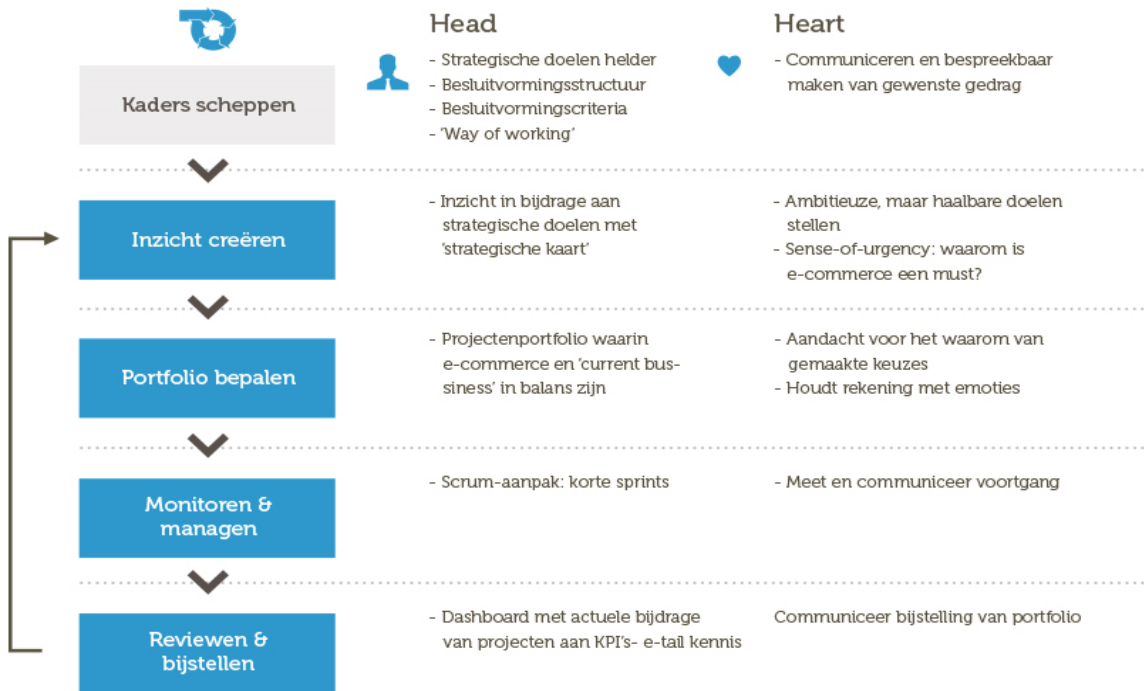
Head

Heart

Kaders scheppen

- Strategische doelen helder
- Besluitvormingsstructuur
- Besluitvormingscriteria
- 'Way of working'

- Communiceren en bespreekbaar maken van gewenste gedrag

Inzicht creëren

- Inzicht in bijdrage aan strategische doelen met 'strategische kaart'

- Ambitieuze, maar haalbare doelen stellen
- Sense-of-urgency: waarom is e-commerce een must?

Portfolio bepalen

- Projectenportfolio waarin e-commerce en 'current bussiness' in balans zijn

- Aandacht voor het waarom van gemaakte keuzes
- Houdt rekening met emoties

Monitoren & managen

- Scrum-aanpak: korte sprints

- Meet en communiceer voortgang

Reviewen & bijstellen

- Dashboard met actuele bijdrage van projecten aan KPI's- e-tail kennis

Communiceer bijstelling van portfolio